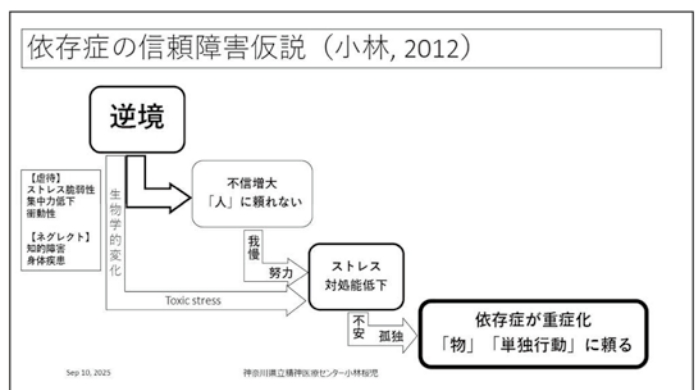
依存症の信頼障害仮説（小林, 2012）

逆境

【虐待】
ストレス脆弱性
集中力低下
衝動性

【ネグレクト】
知的障害
身体疾患

生物学的変化

不信増大
「人」に頼れない

我慢

努力

ストレス
対処能低下

Toxic stress

不安

孤独

依存症が重症化
「物」「単独行動」に頼る

Sep 10, 2025

神奈川県立精神医療センター小林桜児